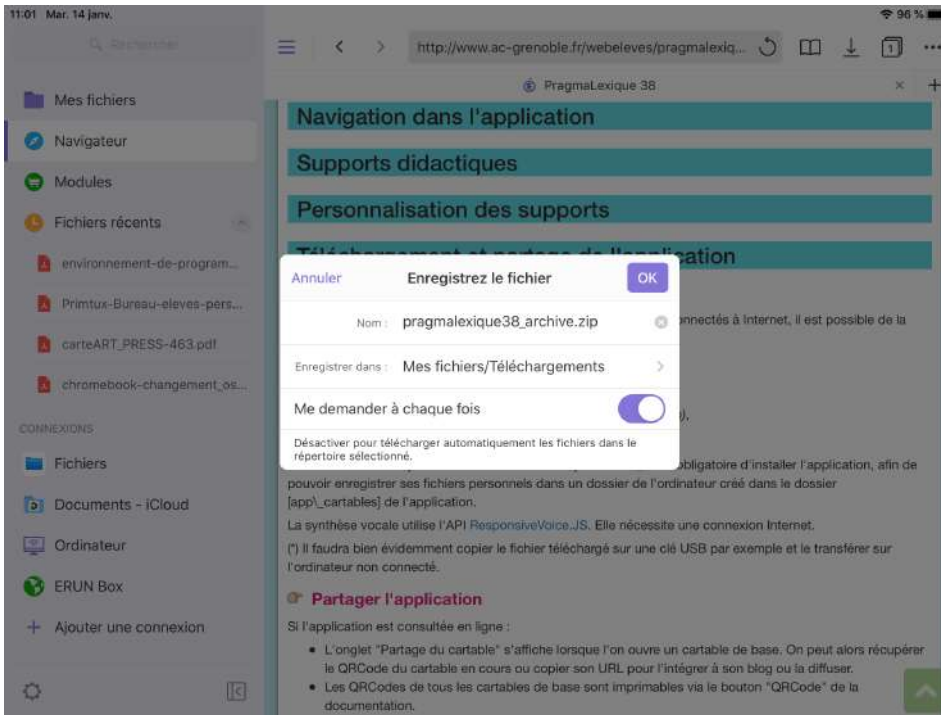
11:01 Mar. 14 janv.

96 %

Rechercher

Mes fichiers

Navigateur

Modules

Fichiers récents

environnement-de-program...

Primtux-Bureau-eleves-pers...

carteART_PRESS-463.pdf

chromebook-changement_os...

CONNEXIONS

Fichiers

Documents - iCloud

Ordinateur

ERUN Box

Ajouter une connexion

http://www.ac-grenoble.fr/webeleves/pragmalexiq...

PragmaLexique 38

Navigation dans l'application

Supports didactiques

Personnalisation des supports

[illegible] ation

Annuler Enregistrez le fichier OK

Nom : pragmalexique38_archive.zip

Enregistrer dans : Mes fichiers/Téléchargements

Me demander à chaque fois

Désactiver pour télécharger automatiquement les fichiers dans le répertoire sélectionné.

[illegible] nnectés à Internet, il est possible de la

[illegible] ).

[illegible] obligatoire d'installer l'application, afin de pouvoir enregistrer ses fichiers personnels dans un dossier de l'ordinateur créé dans le dossier [app\_cartables] de l'application.

La synthèse vocale utilise l'API ResponsiveVoice.JS. Elle nécessite une connexion Internet.

(*) Il faudra bien évidemment copier le fichier téléchargé sur une clé USB par exemple et le transférer sur l'ordinateur non connecté.

Partager l'application

Si l'application est consultée en ligne :

- L'onglet "Partage du cartable" s'affiche lorsque l'on ouvre un cartable de base. On peut alors récupérer le QRCode du cartable en cours ou copier son URL pour l'intégrer à son blog ou la diffuser.
- Les QRCodes de tous les cartables de base sont imprimables via le bouton "QRCode" de la documentation.